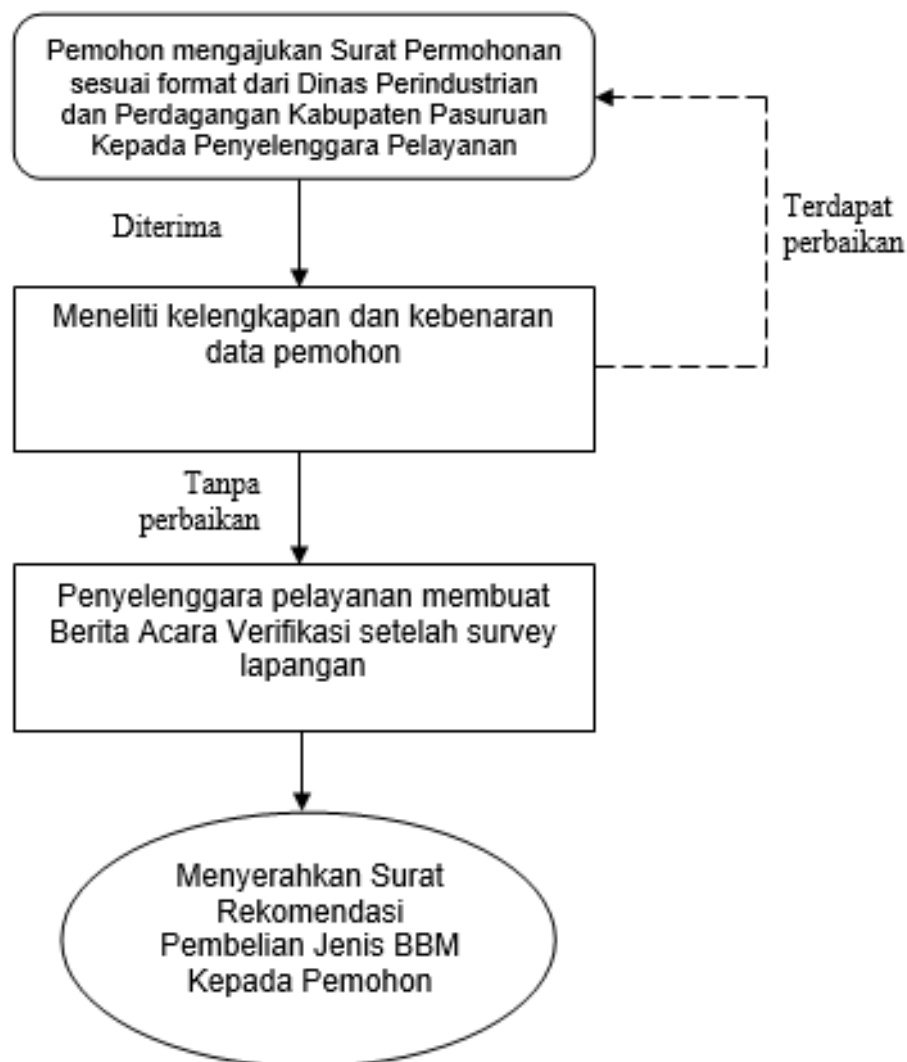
Pemohon mengajukan Surat Permohonan sesuai format dari Dinas Perindustrian dan Perdagangan Kabupaten Pasuruan Kepada Penyelenggara Pelayanan

Diterima

Terdapat perbaikan

Meneliti kelengkapan dan kebenaran data pemohon

Tanpa perbaikan

Penyelenggara pelayanan membuat Berita Acara Verifikasi setelah survey lapangan

Menyerahkan Surat Rekomendasi Pembelian Jenis BBM Kepada Pemohon